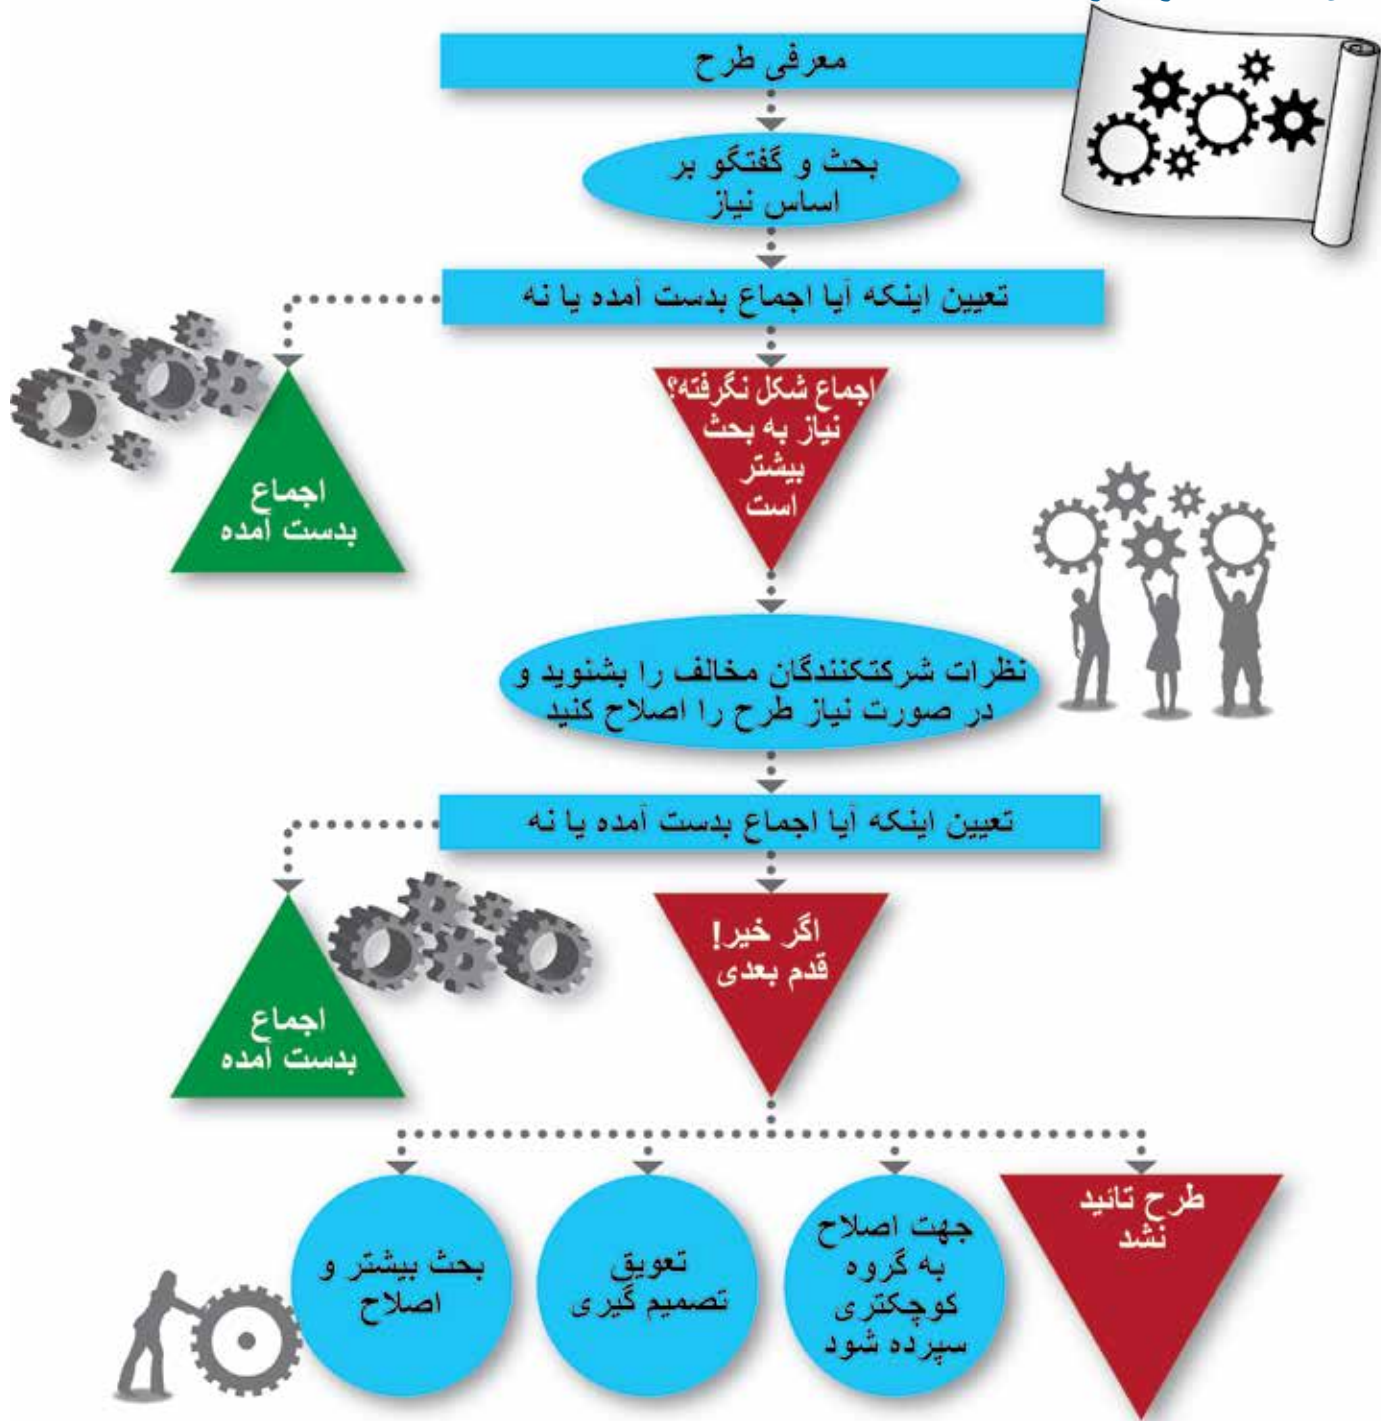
معرفی طرح

بحث و گفتگو بر اساس نیاز

تعیین اینکه آیا اجماع بدست آمده یا نه

اجماع بدست آمده

اجماع شکل نگرفته؟ نیاز به بحث بیشتر است

نظرات شرکتکنندگان مخالف را بشنوید و در صورت نیاز طرح را اصلاح کنید

تعیین اینکه آیا اجماع بدست آمده یا نه

اجماع بدست آمده

اگر خیر! قدم بعدی

طرح تائید نشد

جهت اصلاح به گروه کوچکتری سپرده شود

تعویق تصمیم گیری

بحث بیشتر و اصلاح